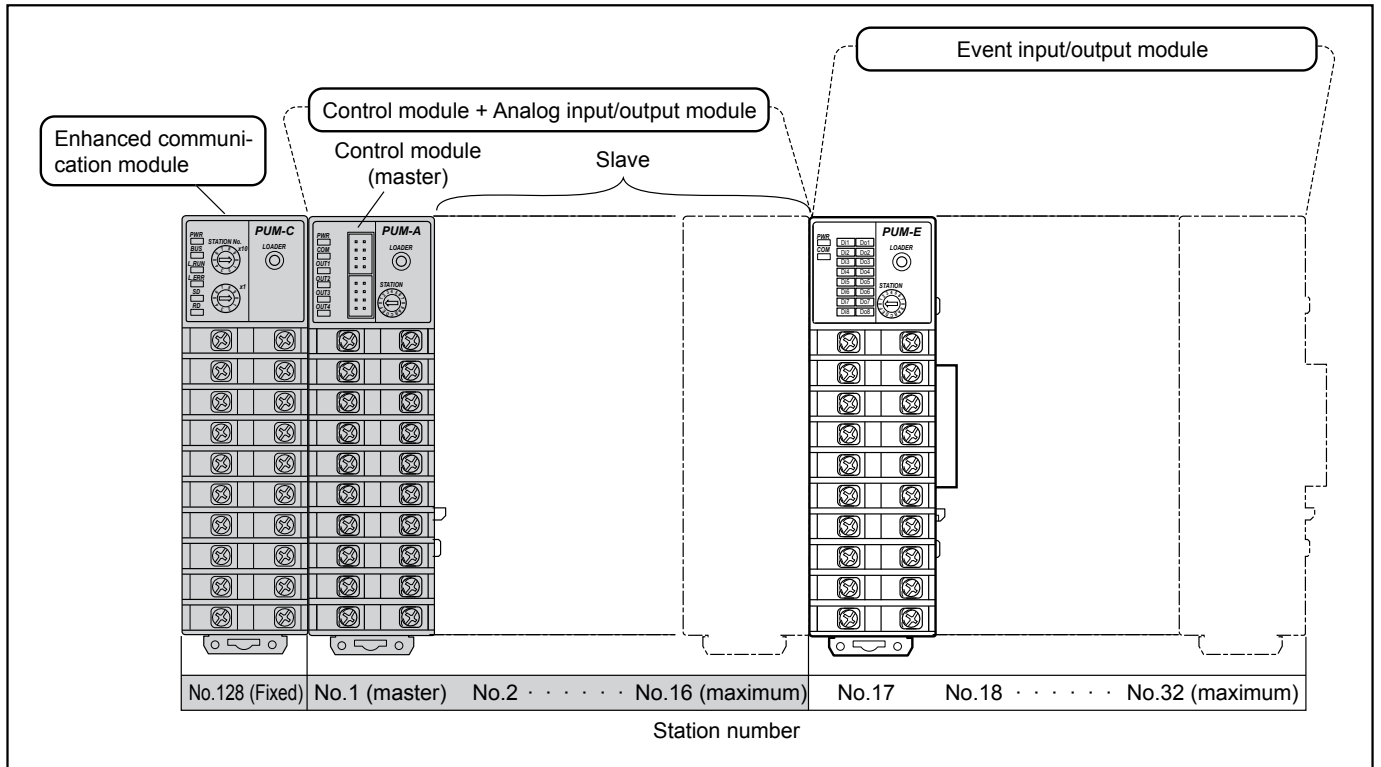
Event input/output module

Control module + Analog input/output module

Enhanced communication module

Control module (master)

Slave

PUM-C
PWR
BUS
L.RUN
L.ERR
SD
RD
STATION No.
x10
x1
LOADER

PUM-A
PWR
COM
OUT1
OUT2
OUT3
OUT4
LOADER
STATION

PUM-E
PWR
COM
DI1 DO1
DI2 DO2
DI3 DO3
DI4 DO4
DI5 DO5
DI6 DO6
DI7 DO7
DI8 DO8
LOADER
STATION

No.128 (Fixed) | No.1 (master) No.2 · · · · · · No.16 (maximum) | No.17 No.18 · · · · · · No.32 (maximum)

Station number